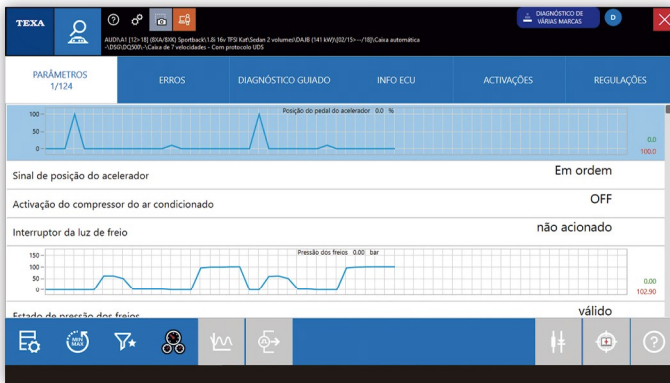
TEXA

AUDI\A1 [12>18] (8XA/8XK) Sportback\1.6i 16v TFSI Kat\Sedan 2 volumes\DAJB (141 kW)\[02/15>--/18]\Caixa automática -\DSG\DQ500\-\Caixa de 7 velocidades - Com protocolo UDS

DIAGNÓSTICO DE VÁRIAS MARCAS

D

PARÂMETROS 1/124

ERROS

DIAGNÓSTICO GUIADO

INFO ECU

ACTIVAÇÕES

REGULAÇÕES

Posição do pedal do acelerador 0.0 %

100

50

0

0.0

100.0

Sinal de posição do acelerador

Em ordem

Activação do compressor do ar condicionado

OFF

Interruptor da luz de freio

não acionado

Pressão dos freios 0.00 bar

150

100

50

0

0.00

102.90

Estado de pressão dos freios

válido

MIN MAX